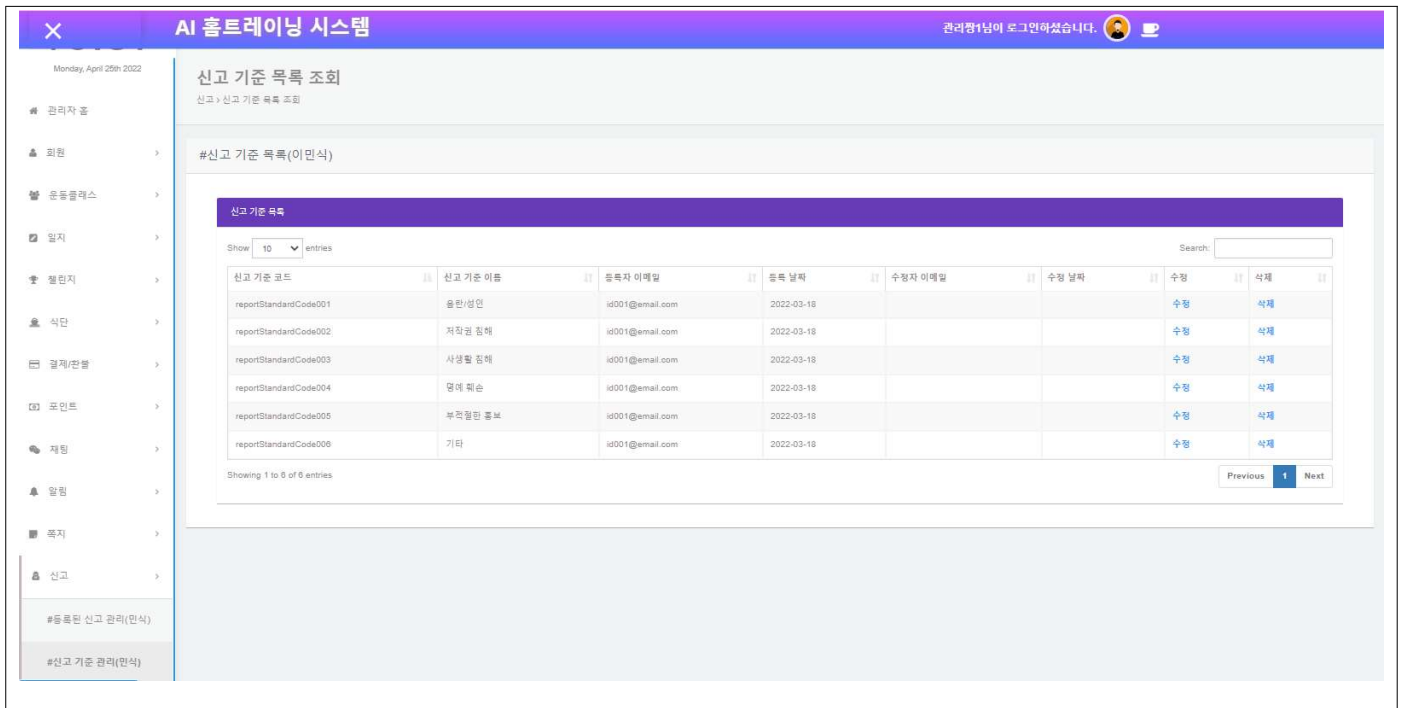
×
AI 홈트레이닝 시스템
관리짱1님이 로그인하셨습니다.

Monday, April 25th 2022
관리자 홈
회원
운동클래스
일지
챌린지
식단
결제/환불
포인트
채팅
알림
쪽지
신고
#등록된 신고 관리(민식)
#신고 기준 관리(민식)

신고 기준 목록 조회
신고 › 신고 기준 목록 조회

#신고 기준 목록(이민식)

신고 기준 목록

Show 10 entries
Search:

| 신고 기준 코드 | 신고 기준 이름 | 등록자 이메일 | 등록 날짜 | 수정자 이메일 | 수정 날짜 | 수정 | 삭제 |
|---|---|---|---|---|---|---|---|
| reportStandardCode001 | 음란/성인 | id001@email.com | 2022-03-18 | | | 수정 | 삭제 |
| reportStandardCode002 | 저작권 침해 | id001@email.com | 2022-03-18 | | | 수정 | 삭제 |
| reportStandardCode003 | 사생활 침해 | id001@email.com | 2022-03-18 | | | 수정 | 삭제 |
| reportStandardCode004 | 명예 훼손 | id001@email.com | 2022-03-18 | | | 수정 | 삭제 |
| reportStandardCode005 | 부적절한 홍보 | id001@email.com | 2022-03-18 | | | 수정 | 삭제 |
| reportStandardCode006 | 기타 | id001@email.com | 2022-03-18 | | | 수정 | 삭제 |

Showing 1 to 6 of 6 entries
Previous 1 Next